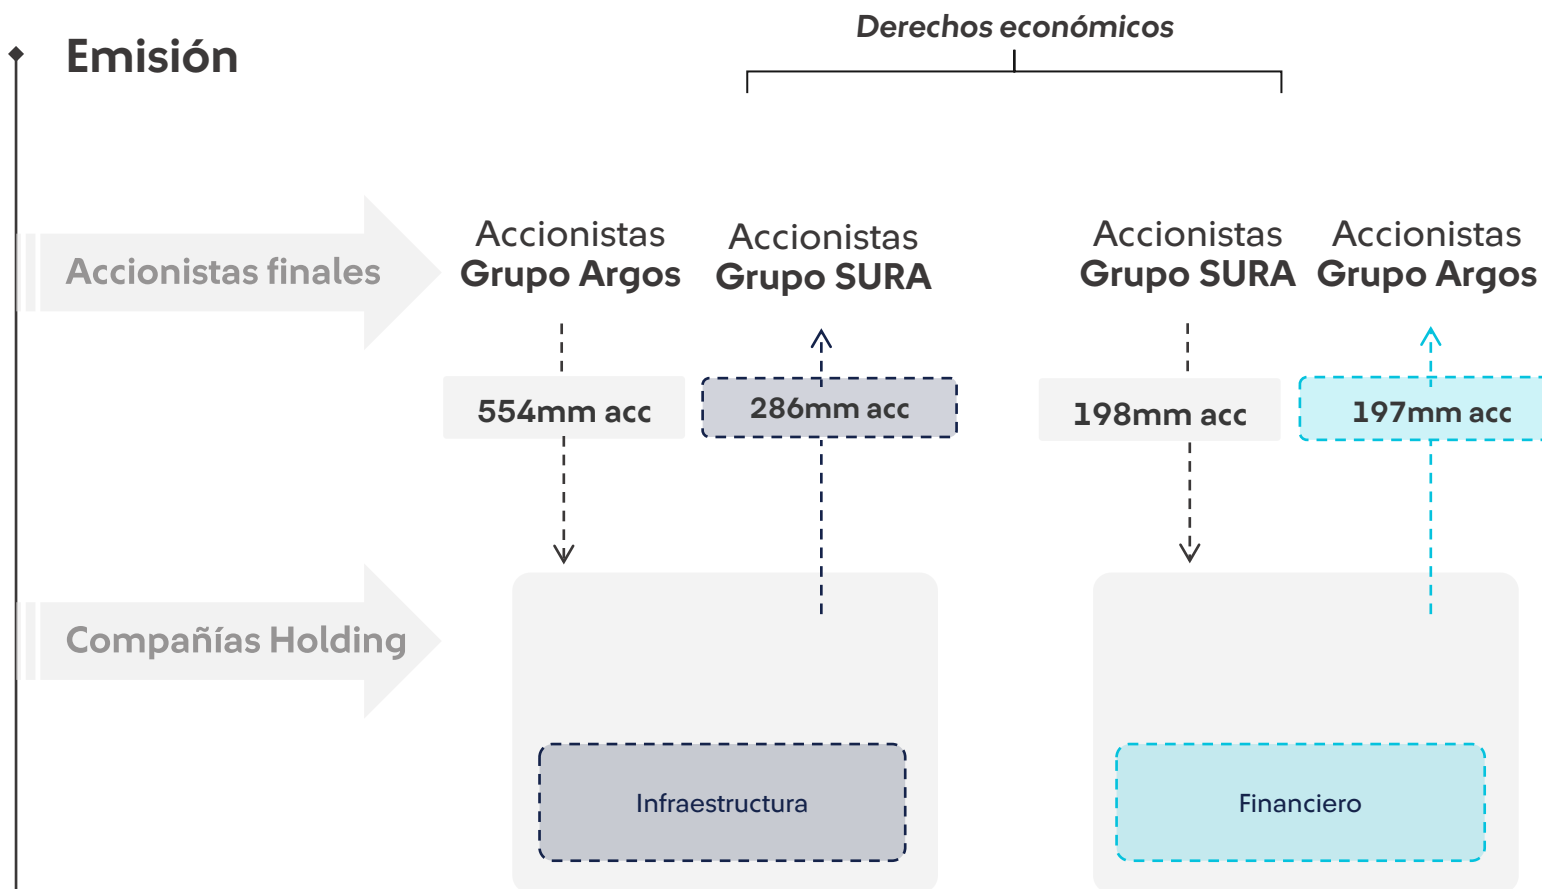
Emisión

Derechos económicos

Accionistas finales

Accionistas Grupo Argos

Accionistas Grupo SURA

Accionistas Grupo SURA

Accionistas Grupo Argos

554mm acc

286mm acc

198mm acc

197mm acc

Compañías Holding

Infraestructura

Financiero